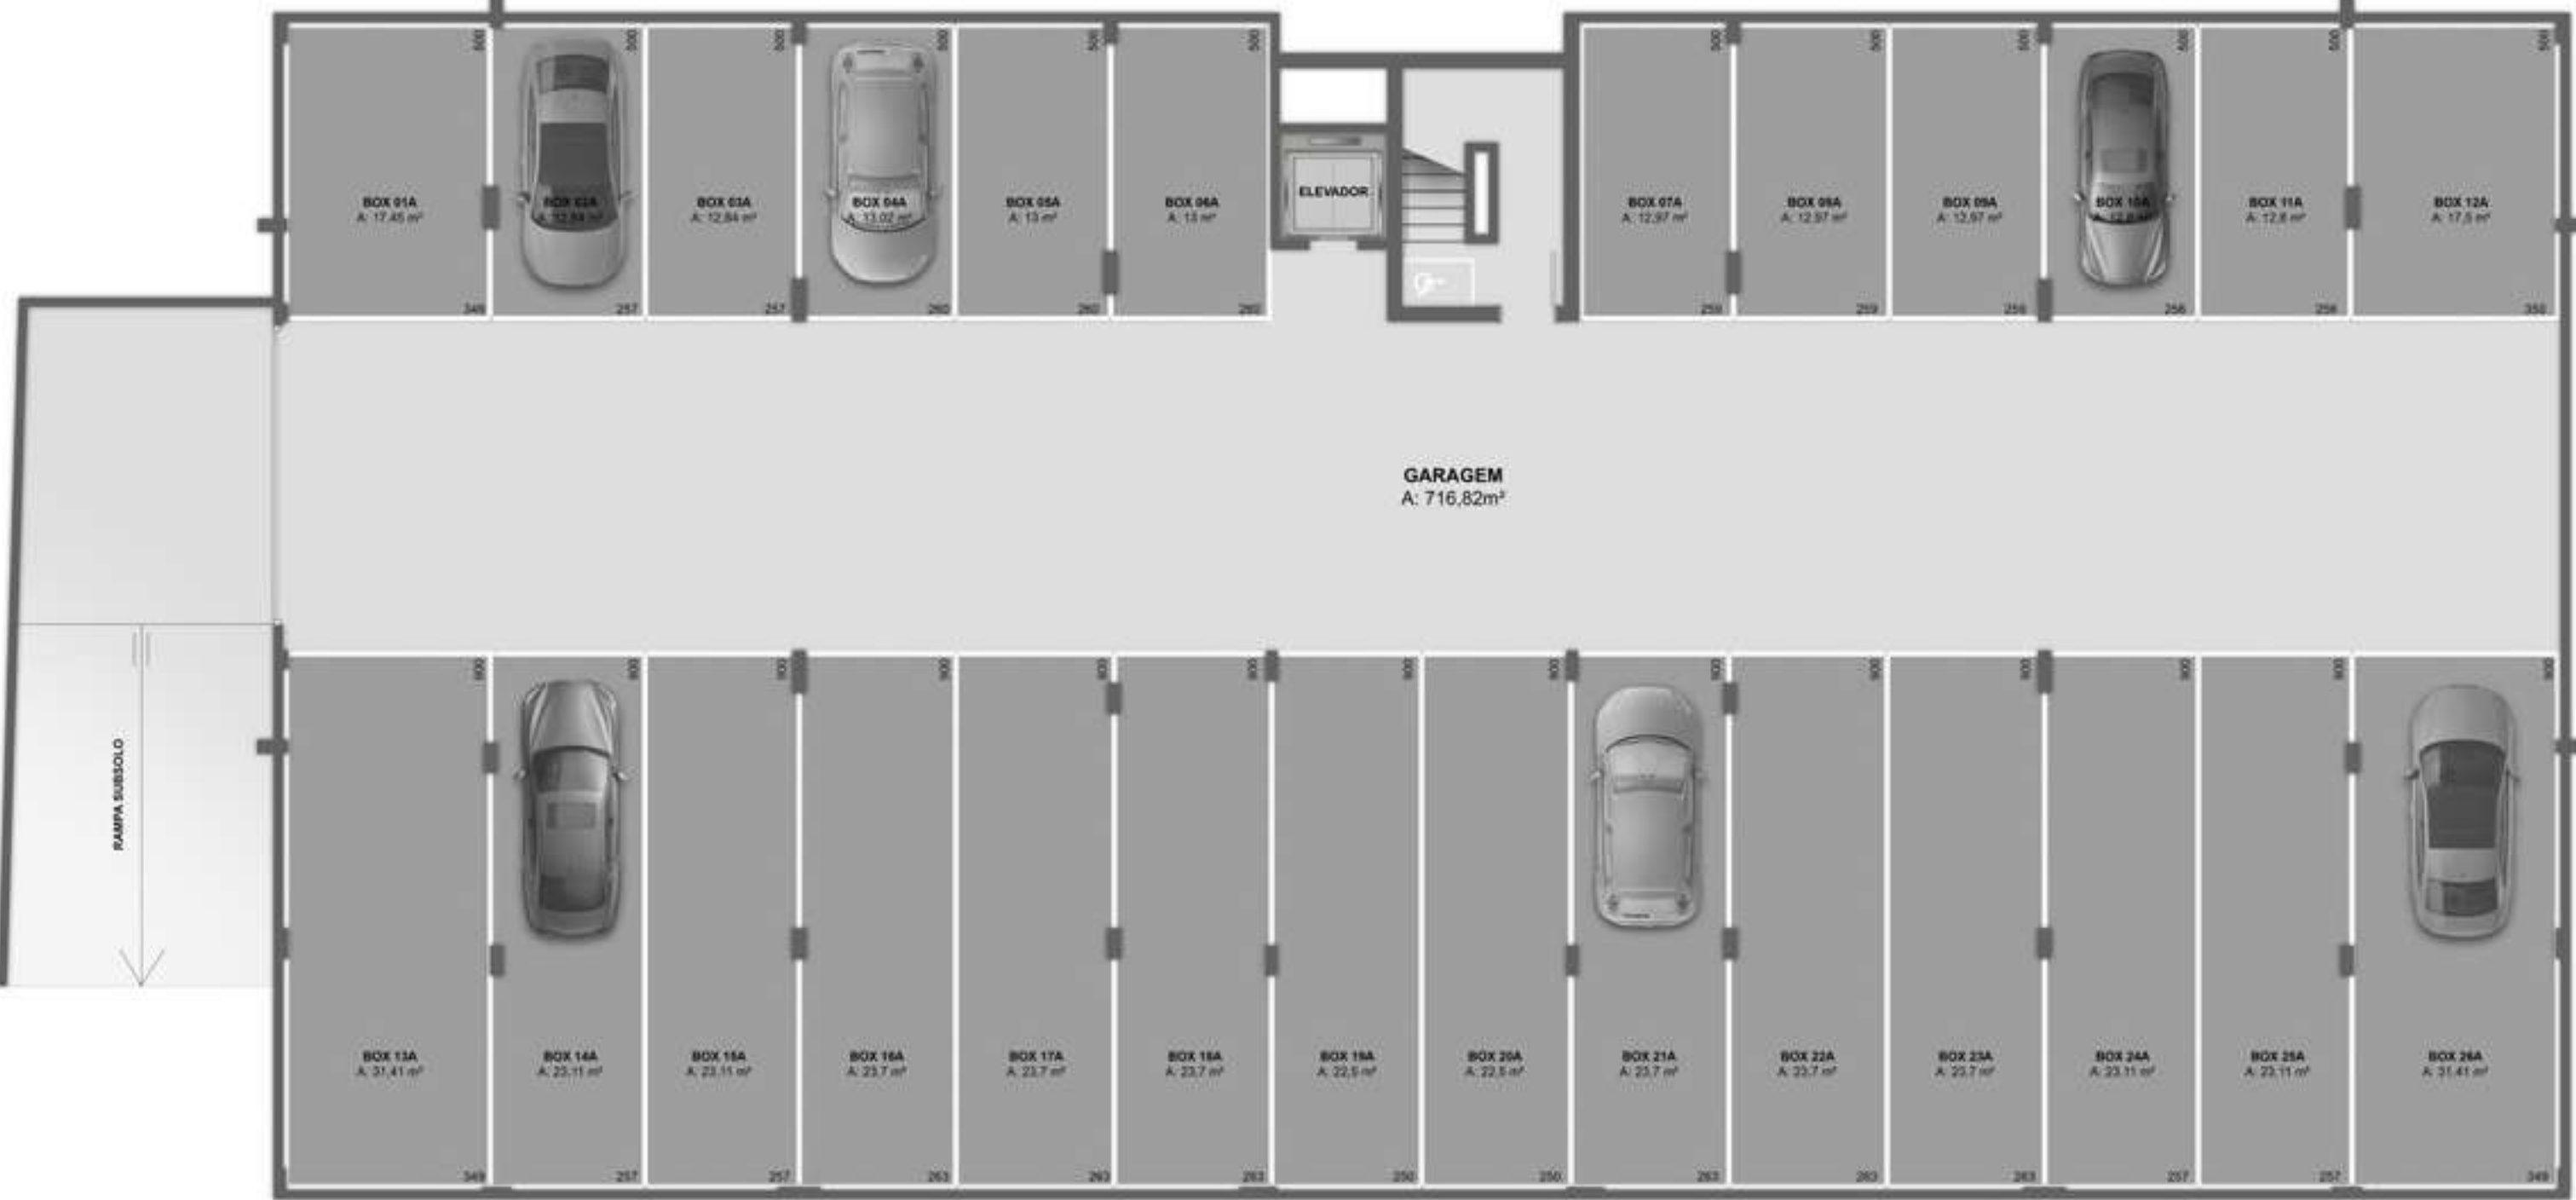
BOX 01A
A: 17,45 m²
500
349

BOX 02A
A: 12,84 m²
500
257

BOX 03A
A: 12,84 m²
500
257

BOX 04A
A: 13,02 m²
500
260

BOX 05A
A: 13 m²
500
260

BOX 06A
A: 13 m²
500
260

ELEVADOR

BOX 07A
A: 12,97 m²
500
259

BOX 08A
A: 12,97 m²
500
259

BOX 09A
A: 12,97 m²
500
259

BOX 10A
A: 12,8 m²
500
256

BOX 11A
A: 12,8 m²
500
256

BOX 12A
A: 17,5 m²
500
350

GARAGEM
A: 716,82m²

RAMPA SUBSOLO

BOX 13A
A: 31,41 m²
900
349

BOX 14A
A: 23,11 m²
900
257

BOX 15A
A: 23,11 m²
900
257

BOX 16A
A: 23,7 m²
900
263

BOX 17A
A: 23,7 m²
900
263

BOX 18A
A: 23,7 m²
900
263

BOX 19A
A: 22,5 m²
900
250

BOX 20A
A: 22,5 m²
900
250

BOX 21A
A: 23,7 m²
900
263

BOX 22A
A: 23,7 m²
900
263

BOX 23A
A: 23,7 m²
900
263

BOX 24A
A: 23,11 m²
900
257

BOX 25A
A: 23,11 m²
900
257

BOX 26A
A: 31,41 m²
900
349